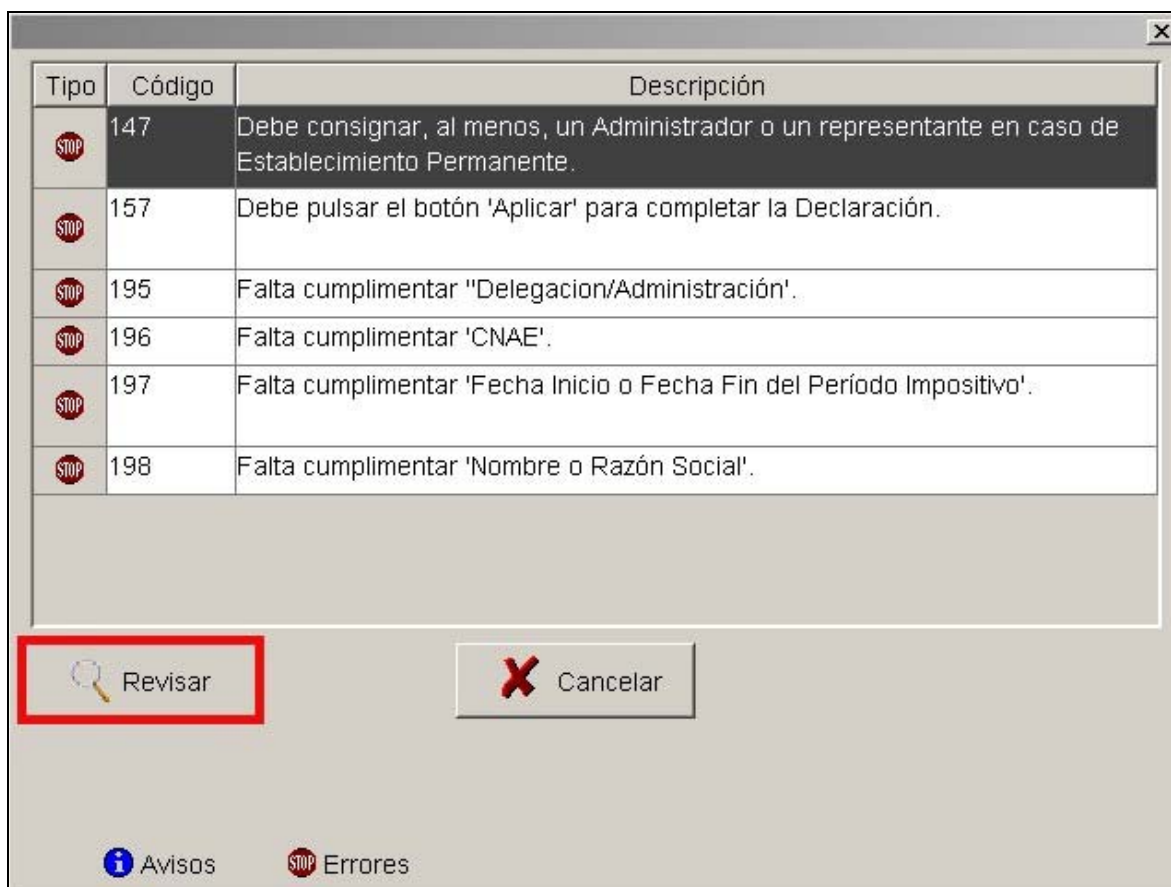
×

| Tipo | Código | Descripción |
|---|---|---|
| STOP | 147 | Debe consignar, al menos, un Administrador o un representante en caso de Establecimiento Permanente. |
| STOP | 157 | Debe pulsar el botón 'Aplicar' para completar la Declaración. |
| STOP | 195 | Falta cumplimentar ''Delegacion/Administración'. |
| STOP | 196 | Falta cumplimentar 'CNAE'. |
| STOP | 197 | Falta cumplimentar 'Fecha Inicio o Fecha Fin del Período Impositivo'. |
| STOP | 198 | Falta cumplimentar 'Nombre o Razón Social'. |

Revisar

Cancelar

Avisos STOP Errores